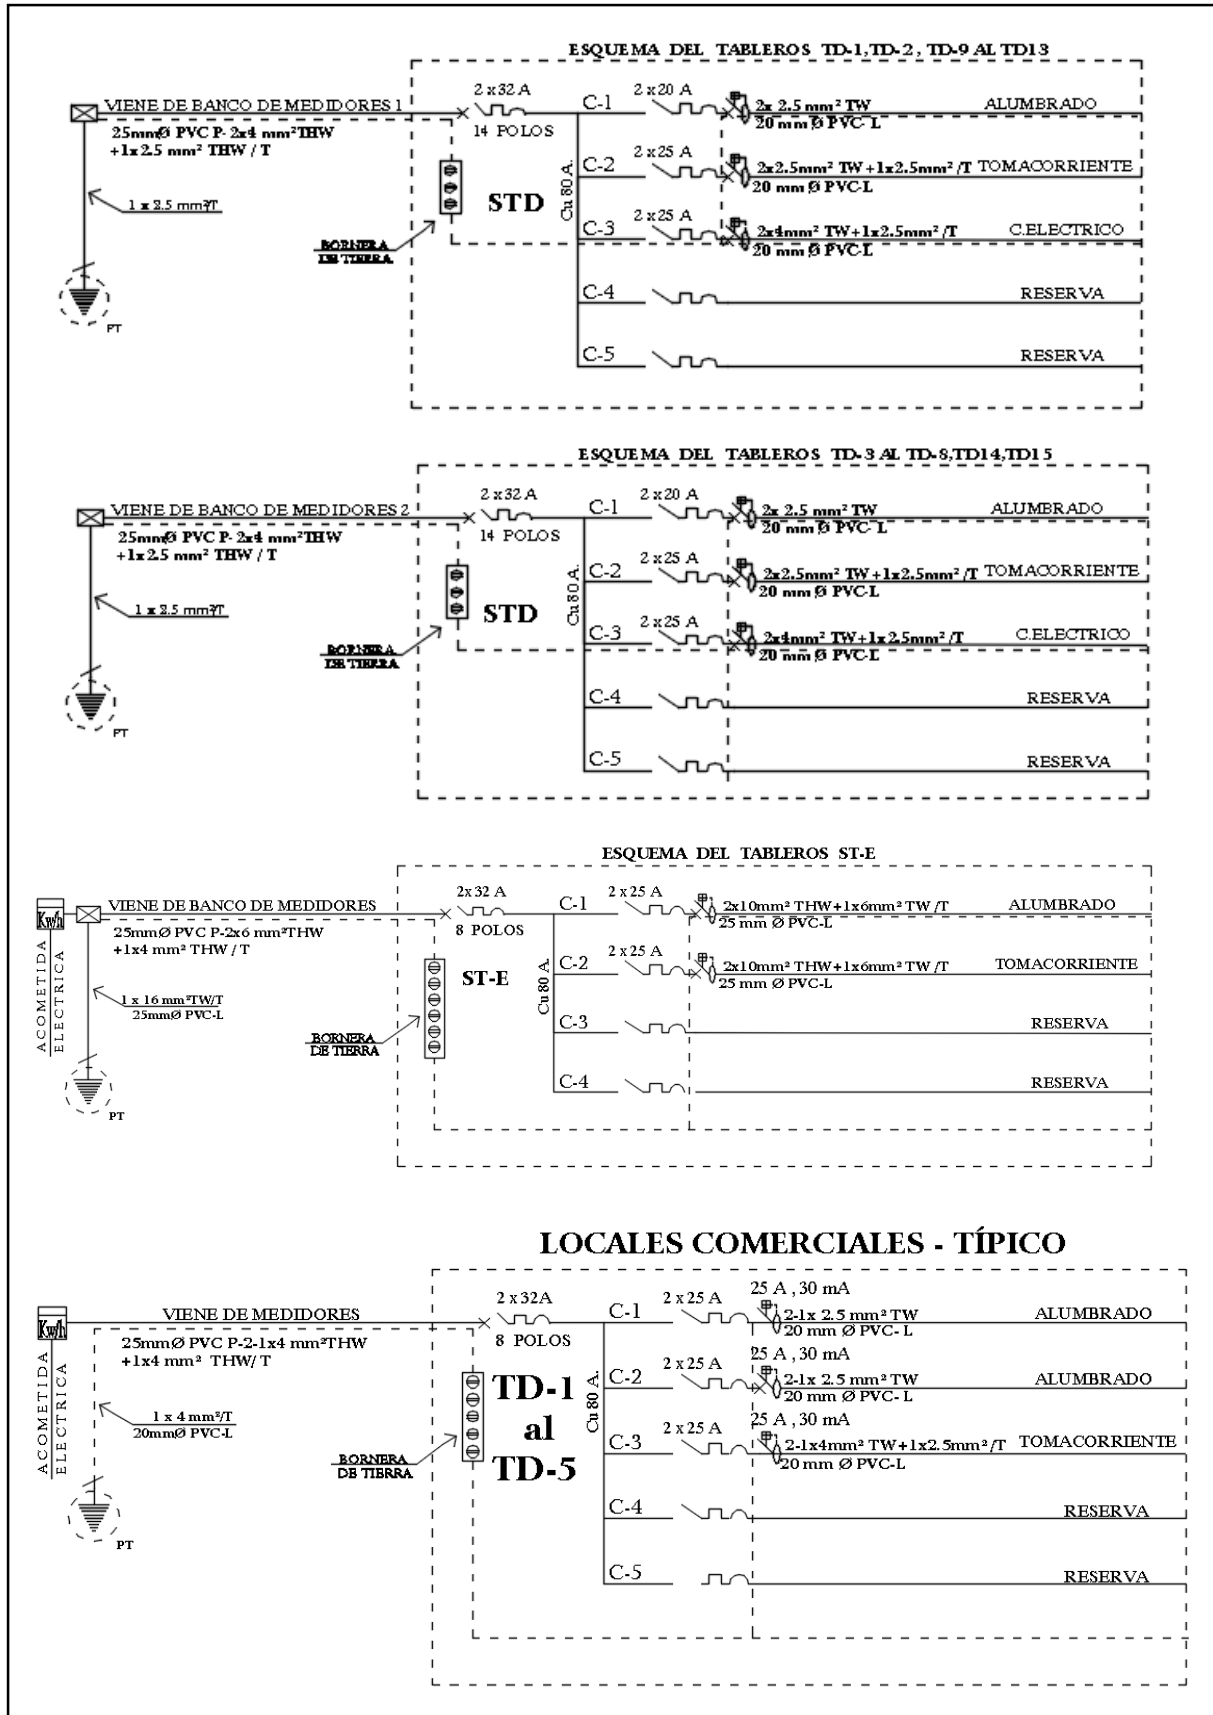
ESQUEMA DEL TABLEROS TD-1,TD-2, TD-9 AL TD13

VIENE DE BANCO DE MEDIDORES 1
25mmØ PVC P- 2x4 mm²THW +1x2.5 mm² THW / T
1 x 2.5 mm²/T
BORNERA DE TIERRA
PT
2 x 32 A
14 POLOS
STD
Cu 80 A.
C-1 2 x 20 A 2x 2.5 mm² TW 20 mm Ø PVC-L ALUMBRADO
C-2 2 x 25 A 2x2.5mm² TW+1x2.5mm² /T 20 mm Ø PVC-L TOMACORRIENTE
C-3 2 x 25 A 2x4mm² TW+1x2.5mm² /T 20 mm Ø PVC-L C.ELECTRICO
C-4 RESERVA
C-5 RESERVA

ESQUEMA DEL TABLEROS TD-3 AL TD-8,TD14,TD15

VIENE DE BANCO DE MEDIDORES 2
25mmØ PVC P- 2x4 mm²THW +1x2.5 mm² THW / T
1 x 2.5 mm²/T
BORNERA DE TIERRA
PT
2 x 32 A
14 POLOS
STD
Cu 80 A.
C-1 2 x 20 A 2x 2.5 mm² TW 20 mm Ø PVC-L ALUMBRADO
C-2 2 x 25 A 2x2.5mm² TW+1x2.5mm² /T 20 mm Ø PVC-L TOMACORRIENTE
C-3 2 x 25 A 2x4mm² TW+1x2.5mm² /T 20 mm Ø PVC-L C.ELECTRICO
C-4 RESERVA
C-5 RESERVA

ESQUEMA DEL TABLEROS ST-E

Kwh
ACOMETIDA ELECTRICA
VIENE DE BANCO DE MEDIDORES
25mmØ PVC P-2x6 mm²THW +1x4 mm² THW / T
1 x 16 mm²TW/T 25mmØ PVC-L
BORNERA DE TIERRA
PT
2x32 A
8 POLOS
ST-E
Cu 80 A
C-1 2 x 25 A 2x10mm² THW+1x6mm² TW /T 25 mm Ø PVC-L ALUMBRADO
C-2 2 x 25 A 2x10mm² THW+1x6mm² TW /T 25 mm Ø PVC-L TOMACORRIENTE
C-3 RESERVA
C-4 RESERVA

LOCALES COMERCIALES - TÍPICO

Kwh
ACOMETIDA ELECTRICA
VIENE DE MEDIDORES
25mmØ PVC P-2-1x4 mm²THW +1x4 mm² THW/ T
1 x 4 mm²/T 20mmØ PVC-L
BORNERA DE TIERRA
PT
2 x 32A
8 POLOS
TD-1 al TD-5
Cu 80 A.
C-1 2 x 25 A 25 A , 30 mA 2-1x 2.5 mm² TW 20 mm Ø PVC- L ALUMBRADO
C-2 2 x 25 A 25 A , 30 mA 2-1x 2.5 mm² TW 20 mm Ø PVC- L ALUMBRADO
C-3 2 x 25 A 25 A , 30 mA 2-1x4mm² TW+1x2.5mm² /T 20 mm Ø PVC-L TOMACORRIENTE
C-4 RESERVA
C-5 RESERVA